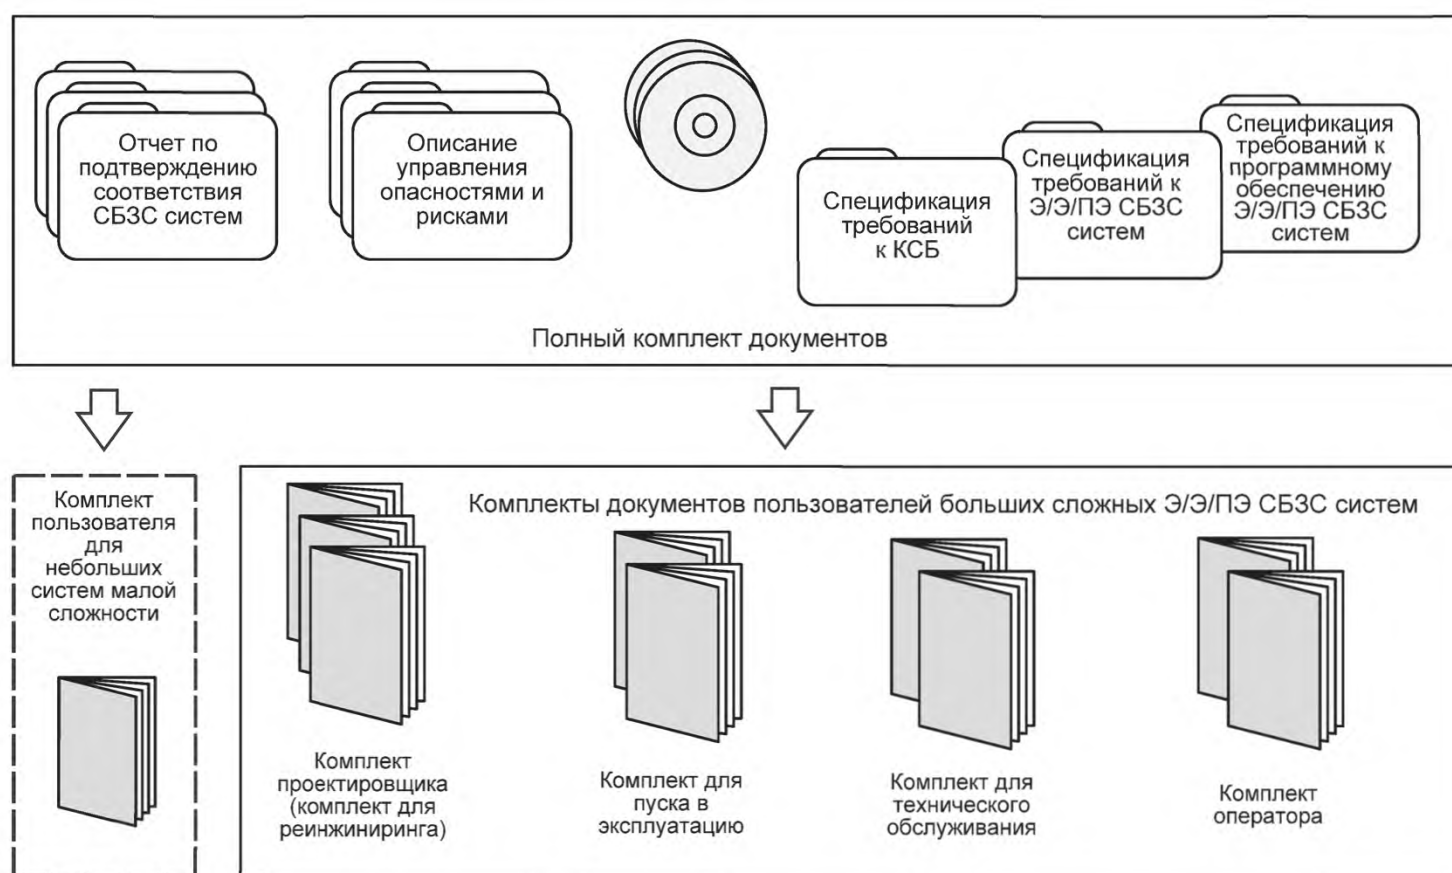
Отчет по подтверждению соответствия СБЗС систем

Описание управления опасностями и рисками

Спецификация требований к КСБ

Спецификация требований к Э/Э/ПЭ СБЗС систем

Спецификация требований к программному обеспечению Э/Э/ПЭ СБЗС систем

Полный комплект документов

Комплект пользователя для небольших систем малой сложности

Комплекты документов пользователей больших сложных Э/Э/ПЭ СБЗС систем

Комплект проектировщика (комплект для реинжиниринга)

Комплект для пуска в эксплуатацию

Комплект для технического обслуживания

Комплект оператора